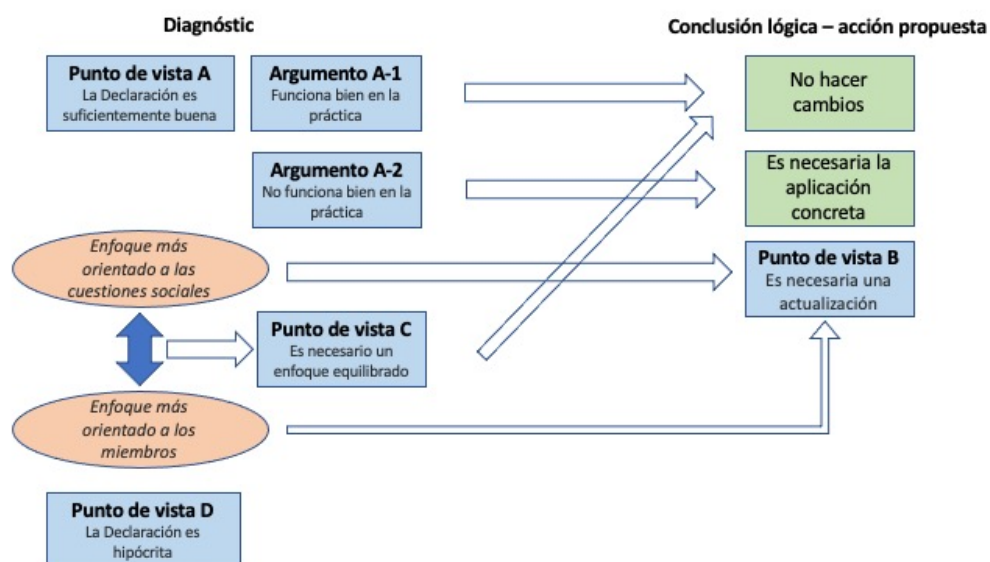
Diagnóstic

Conclusión lógica – acción propuesta

Punto de vista A
La Declaración es suficientemente buena

Argumento A-1
Funciona bien en la práctica

No hacer cambios

Argumento A-2
No funciona bien en la práctica

Es necesaria la aplicación concreta

Enfoque más orientado a las cuestiones sociales

Punto de vista B
Es necesaria una actualización

Punto de vista C
Es necesario un enfoque equilibrado

Enfoque más orientado a los miembros

Punto de vista D
La Declaración es hipócrita